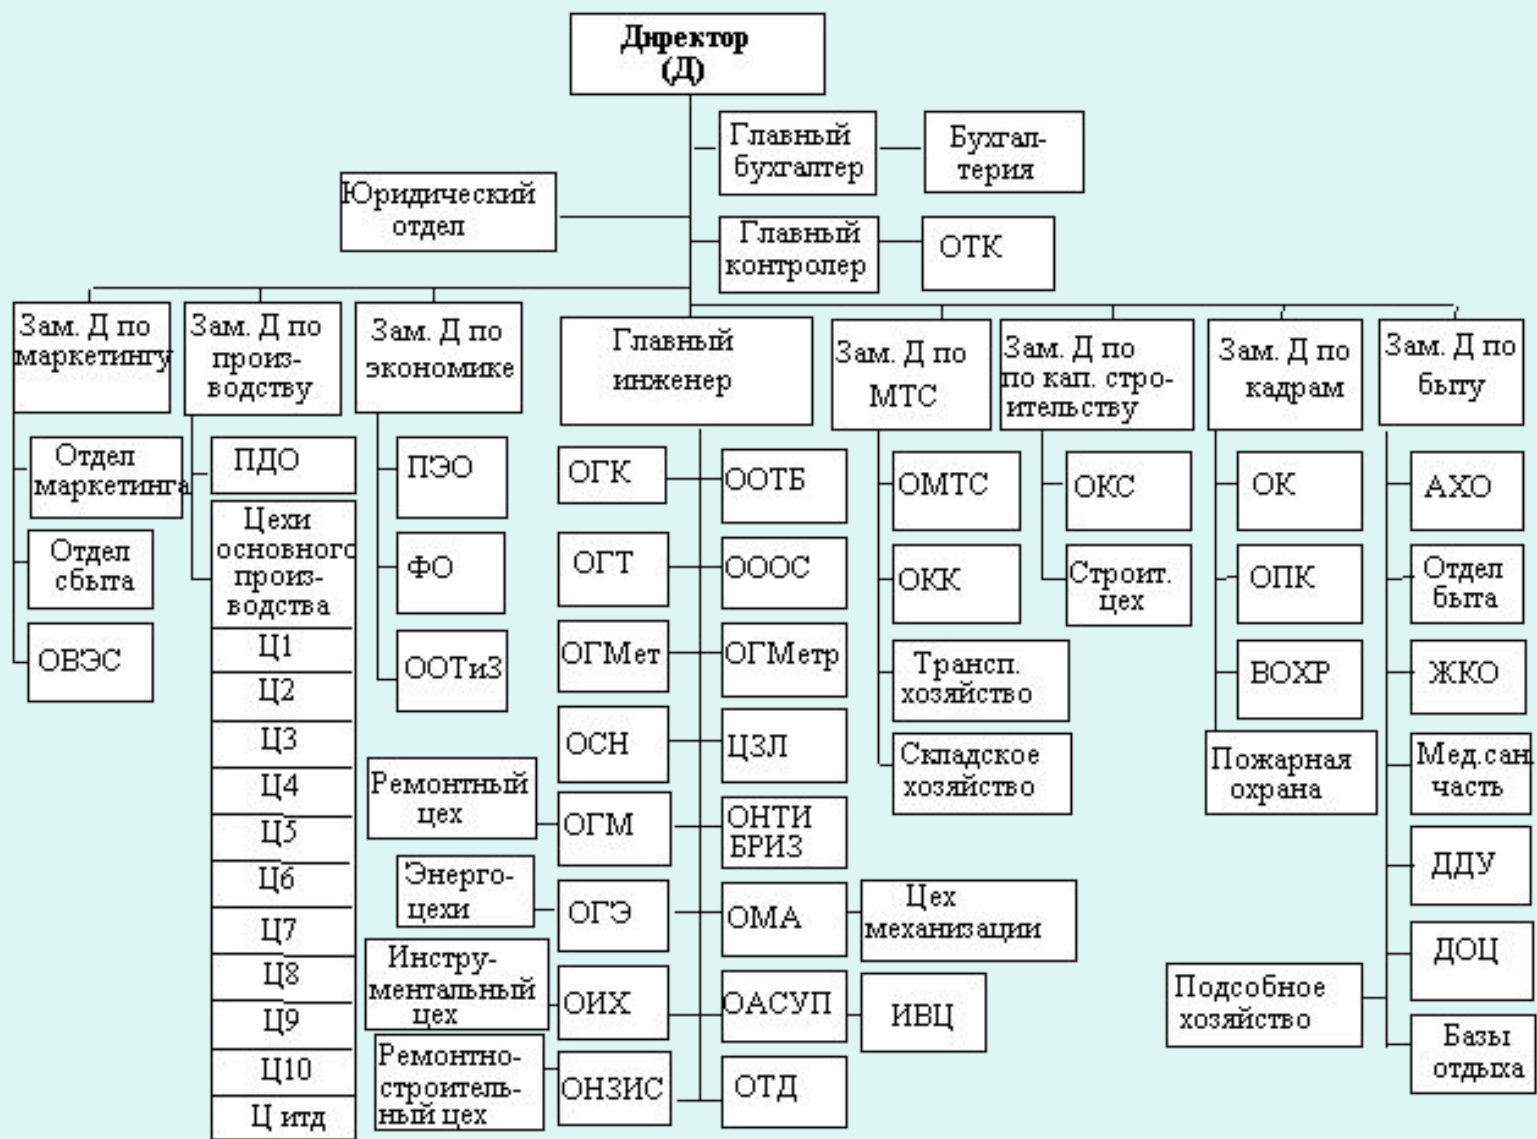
Директор (Д)

Главный бухгалтер

Бухгалтерия

Юридический отдел

Главный контролер

ОТК

Зам. Д по маркетингу

Зам. Д по производству

Зам. Д по экономике

Главный инженер

Зам. Д по МТС

Зам. Д по по кап. строительству

Зам. Д по кадрам

Зам. Д по быту

Отдел маркетинга

Отдел сбыта

ОВЭС

ПДО

Цехи основного производства

Ц1

Ц2

Ц3

Ц4

Ц5

Ц6

Ц7

Ц8

Ц9

Ц10

Ц итд

ПЭО

ФО

ООТиЗ

Ремонтный цех

Энергоцехи

Инструментальный цех

Ремонтно-строительный цех

ОГК

ОГТ

ОГМет

ОСН

ОГМ

ОГЭ

ОИХ

ОНЗИС

ООТБ

ОООС

ОГМетр

ЦЗЛ

ОНТИ БРИЗ

ОМА

ОАСУП

ОТД

Цех механизации

ИВЦ

ОМТС

ОКК

Трансп. хозяйство

Складское хозяйство

ОКС

Строит. цех

ОК

ОПК

ВОХР

Пожарная охрана

Подсобное хозяйство

АХО

Отдел быта

ЖКО

Мед.сан часть

ДДУ

ДОЦ

Базы отдыха